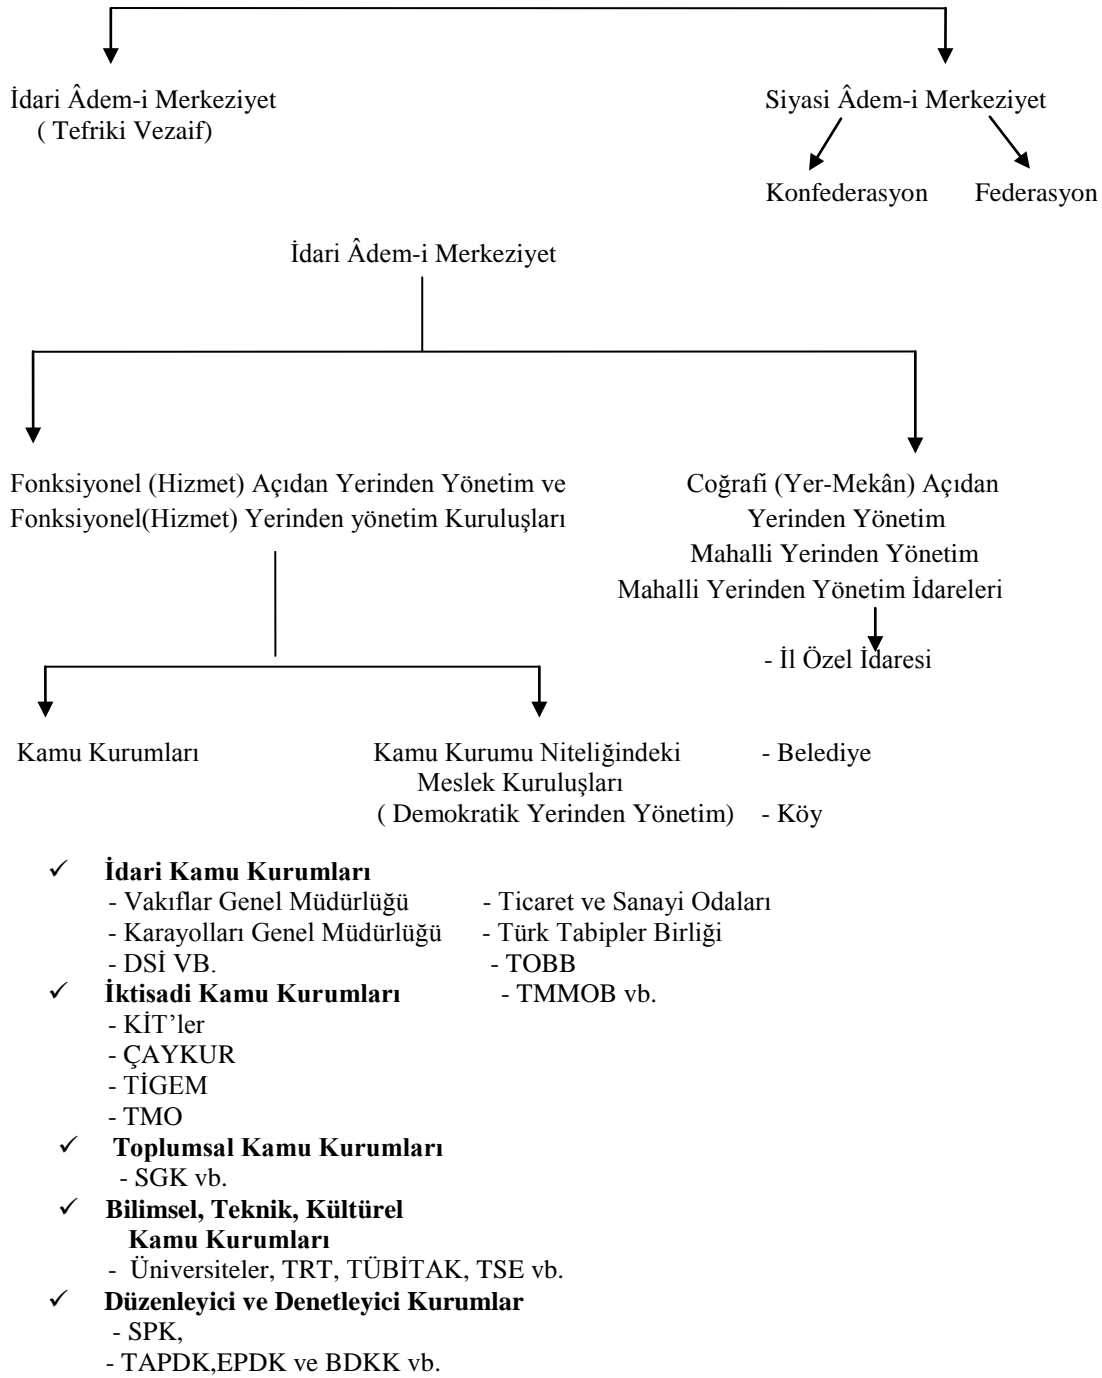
İdari Âdem-i Merkeziyet
( Tefriki Vezaif)

Siyasi Âdem-i Merkeziyet

Konfederasyon

Federasyon

İdari Âdem-i Merkeziyet

Fonksiyonel (Hizmet) Açıdan Yerinden Yönetim ve Fonksiyonel(Hizmet) Yerinden yönetim Kuruluşları

Coğrafi (Yer-Mekân) Açıdan Yerinden Yönetim
Mahalli Yerinden Yönetim
Mahalli Yerinden Yönetim İdareleri

- İl Özel İdaresi

Kamu Kurumları

Kamu Kurumu Niteliğindeki Meslek Kuruluşları
( Demokratik Yerinden Yönetim)

- Belediye

- Köy

✓ **İdari Kamu Kurumları**
- Vakıflar Genel Müdürlüğü
- Karayolları Genel Müdürlüğü
- DSİ VB.

- Ticaret ve Sanayi Odaları
- Türk Tabipler Birliği
- TOBB
- TMMOB vb.

✓ **İktisadi Kamu Kurumları**
- KİT'ler
- ÇAYKUR
- TİGEM
- TMO

✓ **Toplumsal Kamu Kurumları**
- SGK vb.

✓ **Bilimsel, Teknik, Kültürel Kamu Kurumları**
- Üniversiteler, TRT, TÜBİTAK, TSE vb.

✓ **Düzenleyici ve Denetleyici Kurumlar**
- SPK,
- TAPDK,EPDK ve BDKK vb.